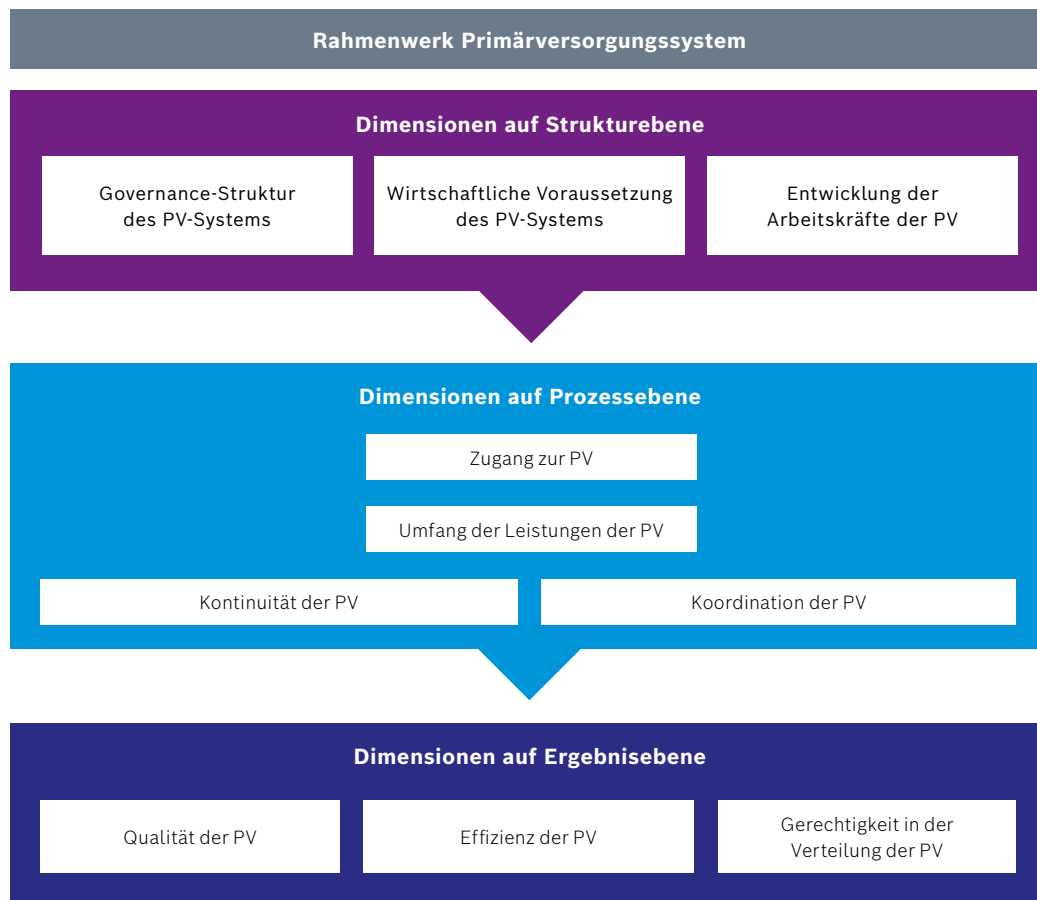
Rahmenwerk Primärversorgungssystem

Dimensionen auf Strukturebene

Governance-Struktur des PV-Systems

Wirtschaftliche Voraussetzung des PV-Systems

Entwicklung der Arbeitskräfte der PV

Dimensionen auf Prozessebene

Zugang zur PV

Umfang der Leistungen der PV

Kontinuität der PV

Koordination der PV

Dimensionen auf Ergebnisebene

Qualität der PV

Effizienz der PV

Gerechtigkeit in der Verteilung der PV